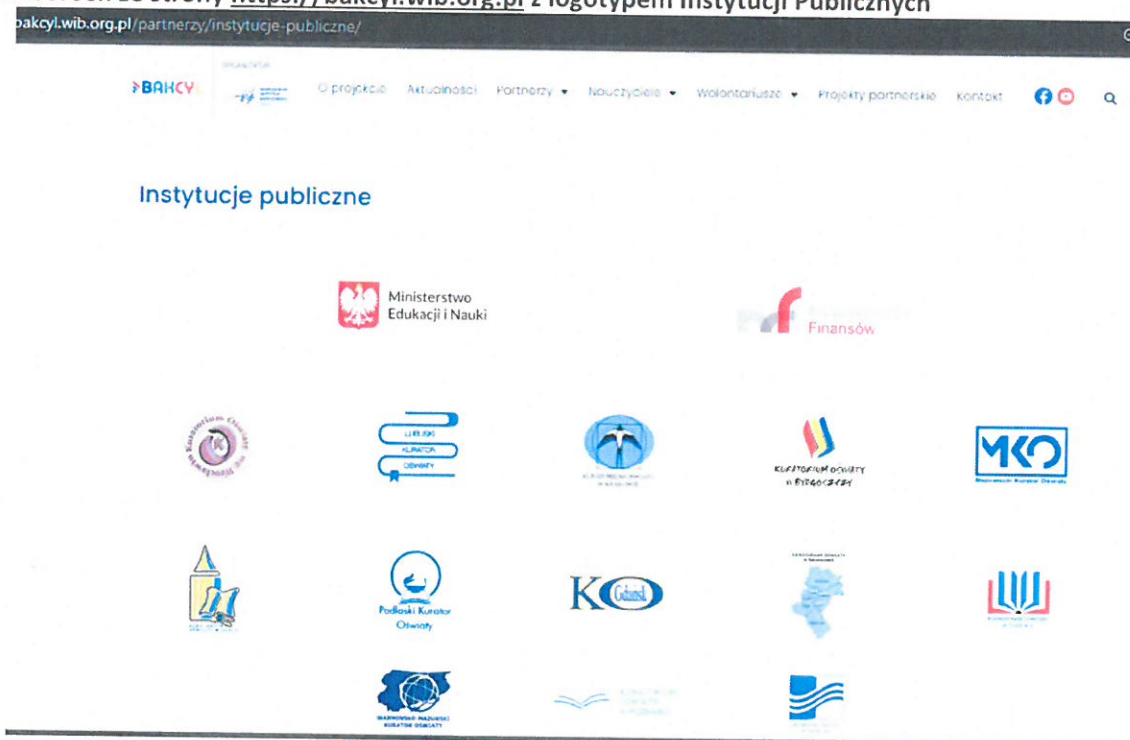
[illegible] ze strony https://bakcyl.wib.org.pl z logotypem Instytucji Publicznych

bakcyl.wib.org.pl/partnerzy/instytucje-publiczne/

BAKCYL O projekcie Aktualności Partnerzy Nauczyciele Wolontariusze Projekty partnerskie Kontakt

Instytucje publiczne

Ministerstwo Edukacji i Nauki

Finansów

Kuratorium Oświaty

LUBUSKI KURATOR OŚWIATY

KURATORIUM OŚWIATY W BYDGOSZCZY

MKO

Podlaski Kurator Oświaty

KO Gdańsk

MAZOWIECKI KURATOR OŚWIATY